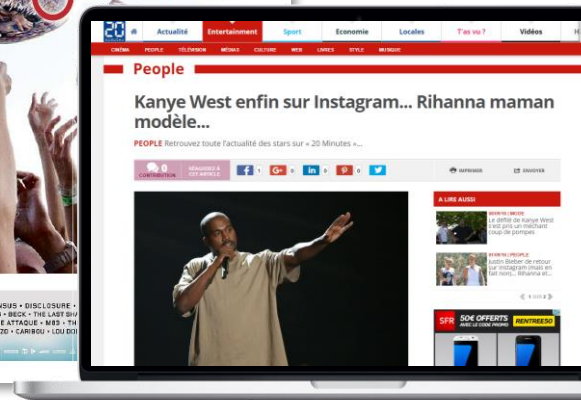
20 minutes
Actualité
Entertainment
Sport
Economie
Locales
T'as vu ?
Vidéos
CINÉMA PEOPLE TÉLÉVISION MÉDIAS CULTURE WEB LIVRES STYLE MUSIQUE
People
Kanye West enfin sur Instagram... Rihanna maman modèle...
PEOPLE Retrouvez toute l'actualité des stars sur « 20 Minutes »...
0 CONTRIBUTION
RÉAGISSEZ À CET ARTICLE
1
0
0
0
IMPRIMER
ENVOYER
A LIRE AUSSI
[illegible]
Le défilé de Kanye West s'est pris un méchant coup de pompes
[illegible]
Justin Bieber de retour sur Instagram (mais en fait non)... Rihanna et
SFR
50€ OFFERTS
AVEC LE CODE PROMO
RENTREE50
NUS • DISCLOSURE •
• BECK • THE LAST SHA
E ATTAQUE • M83 • TH
2 • CARIBOU • LOU DO